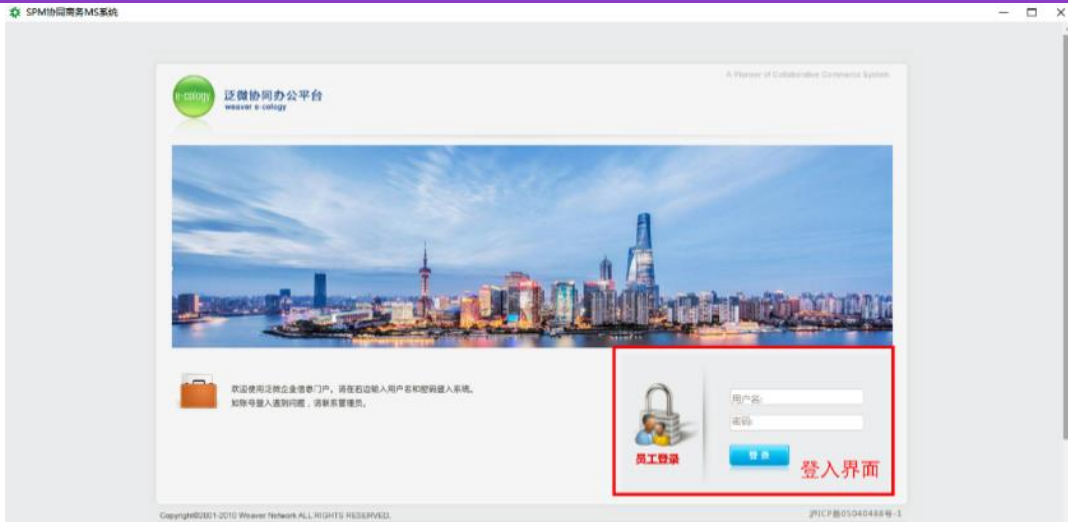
SPM协同商务MS系统

e-cology 泛微协同办公平台 weaver e-cology

A Pioneer of Collaborative Commerce System

欢迎使用泛微企业信息门户，请在右边输入用户名和密码登入系统。
如账号登入遇到问题，请联系管理员。

员工登录

用户名

密码

登录

登入界面

Copyright©2001-2010 Weaver Network ALL RIGHTS RESERVED.

沪ICP备05040488号-1